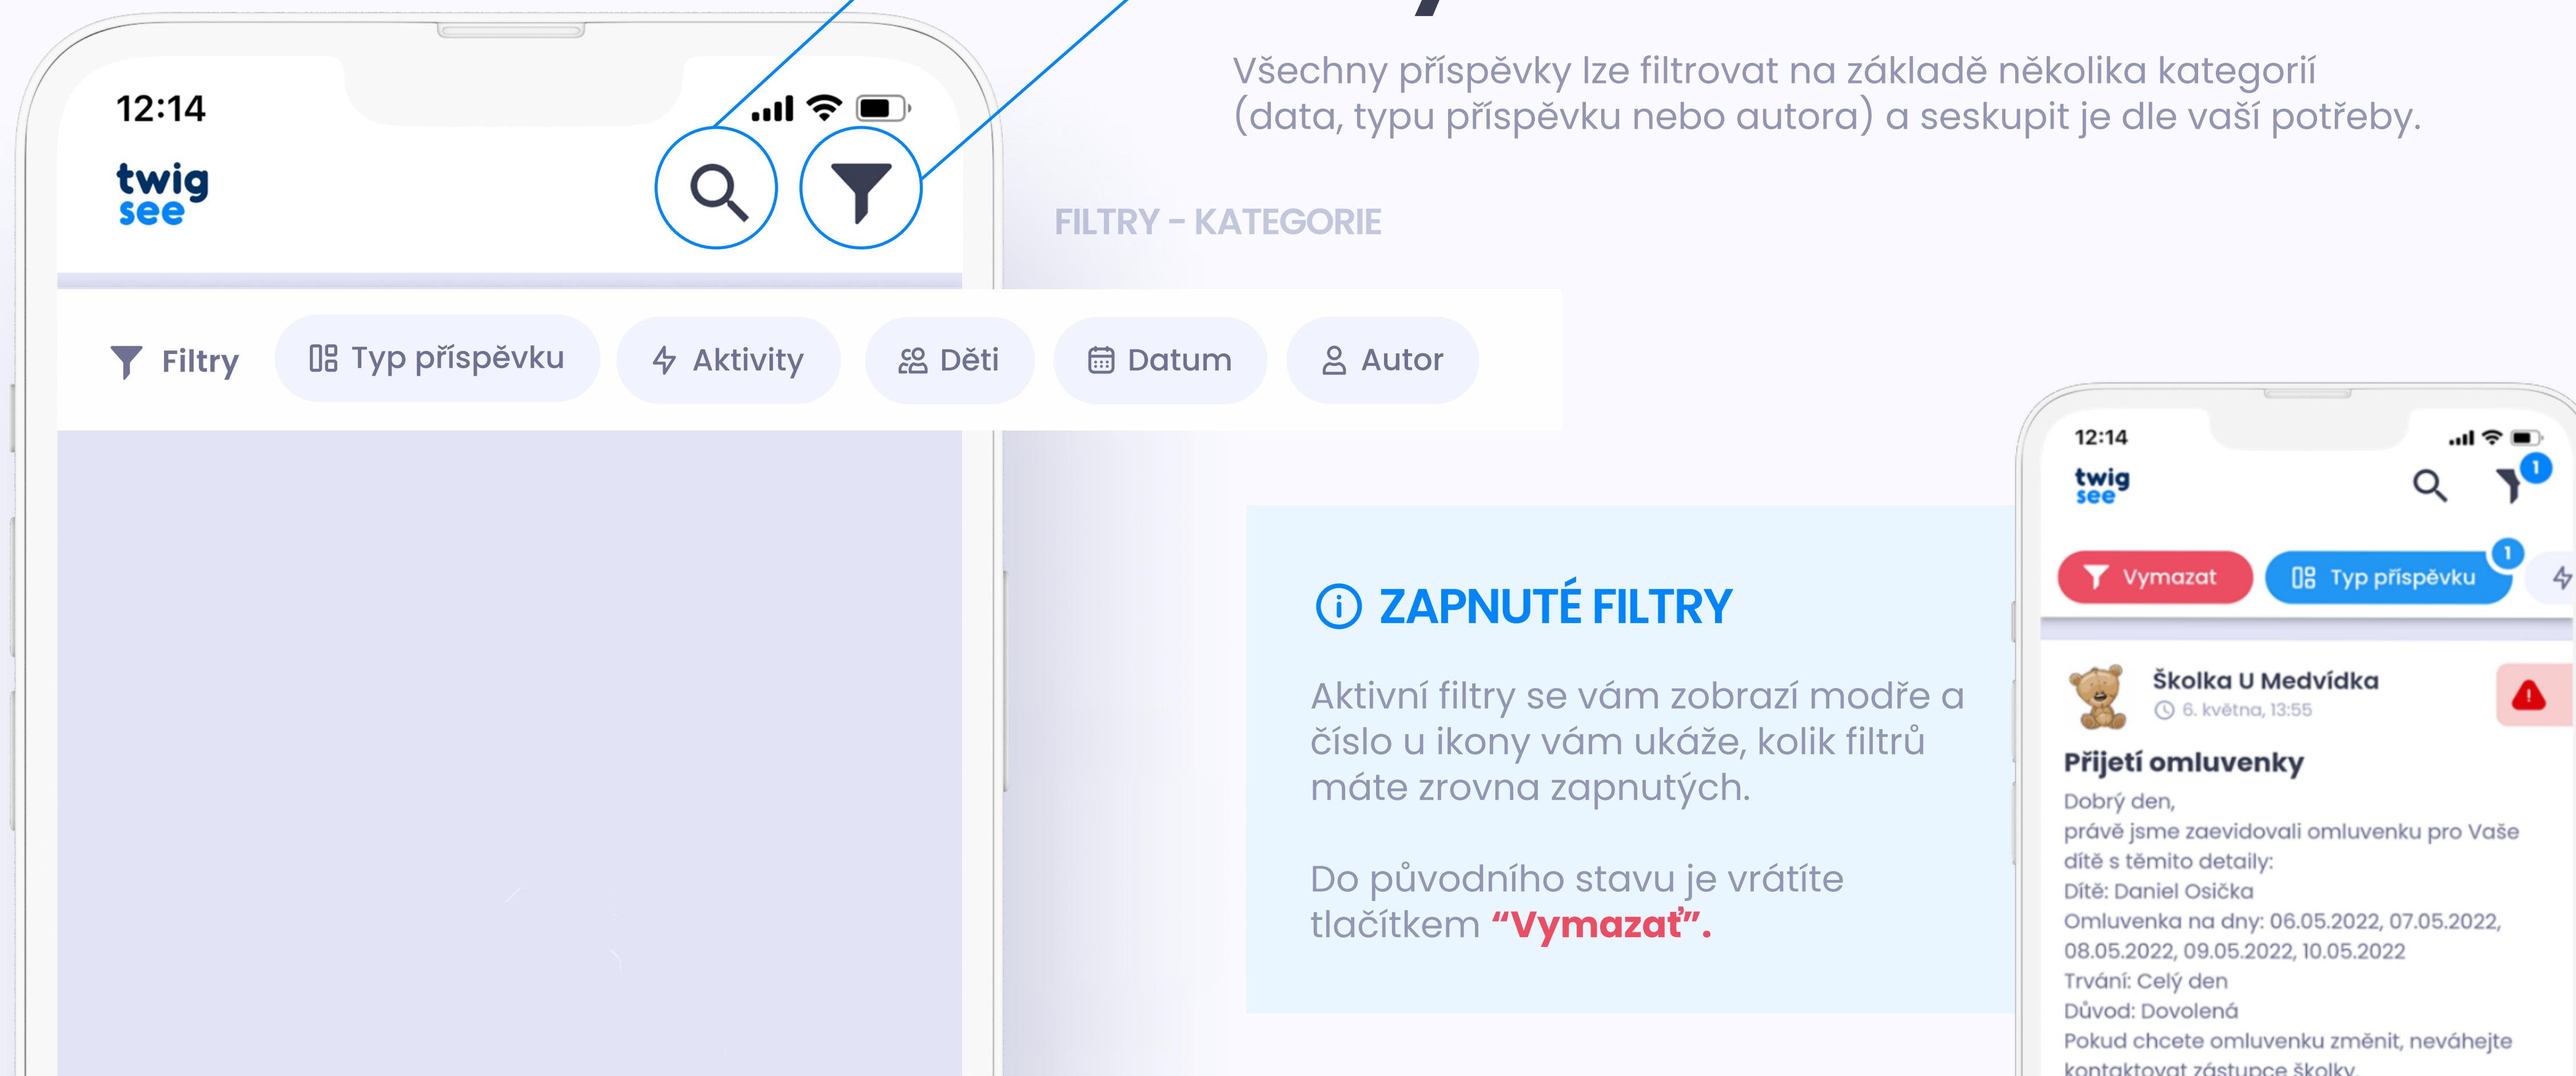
12:14

twig
see

Všechny příspěvky lze filtrovat na základě několika kategorií (data, typu příspěvku nebo autora) a seskupit je dle vaší potřeby.

FILTRY – KATEGORIE

Filtry | Typ příspěvku | Aktivity | Děti | Datum | Autor

ZAPNUTÉ FILTRY

Aktivní filtry se vám zobrazí modře a číslo u ikony vám ukáže, kolik filtrů máte zrovna zapnutých.

Do původního stavu je vrátíte tlačítkem “Vymazat”.

12:14

twig
see

1

Vymazat | Typ příspěvku 1

Školka U Medvídka
6. května, 13:55

Přijetí omluvenky

Dobrý den,
právě jsme zaevidovali omluvenku pro Vaše dítě s těmito detaily:
Dítě: Daniel Osička
Omluvenka na dny: 06.05.2022, 07.05.2022, 08.05.2022, 09.05.2022, 10.05.2022
Trvání: Celý den
Důvod: Dovolená
Pokud chcete omluvenku změnit, neváhejte kontaktovat zástupce školky